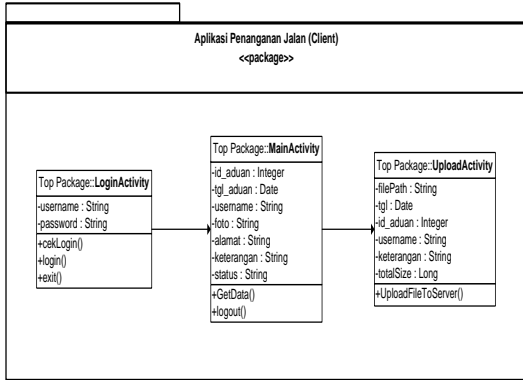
Aplikasi Penanganan Jalan (Client)
<<package>>

Top Package::LoginActivity
-username : String
-password : String
+cekLogin()
+login()
+exit()

Top Package::MainActivity
-id_aduan : Integer
-tgl_aduan : Date
-username : String
-foto : String
-alamat : String
-keterangan : String
-status : String
+GetData()
+logout()

Top Package::UploadActivity
-filePath : String
-tgl : Date
-id_aduan : Integer
-username : String
-keterangan : String
-totalSize : Long
+UploadFileToServer()